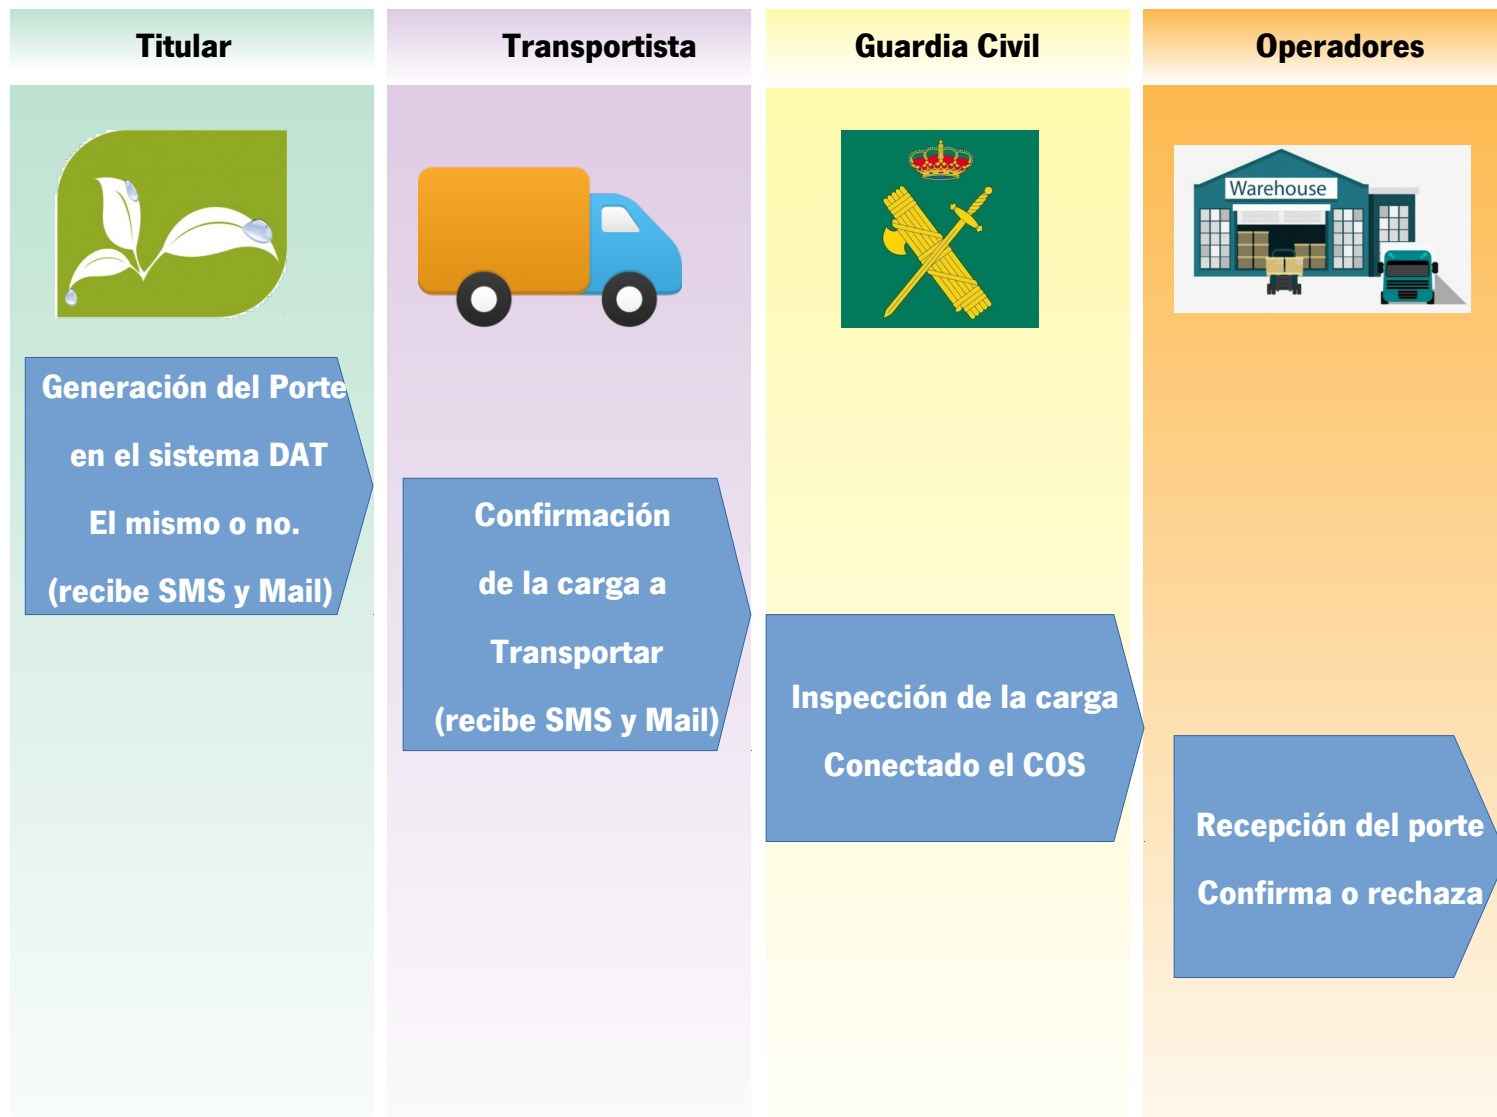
Titular

Transportista

Guardia Civil

Operadores

Warehouse

Generación del Porte
en el sistema DAT
El mismo o no.
(recibe SMS y Mail)

Confirmación
de la carga a
Transportar
(recibe SMS y Mail)

Inspección de la carga
Conectado el COS

Recepción del porte
Confirma o rechaza